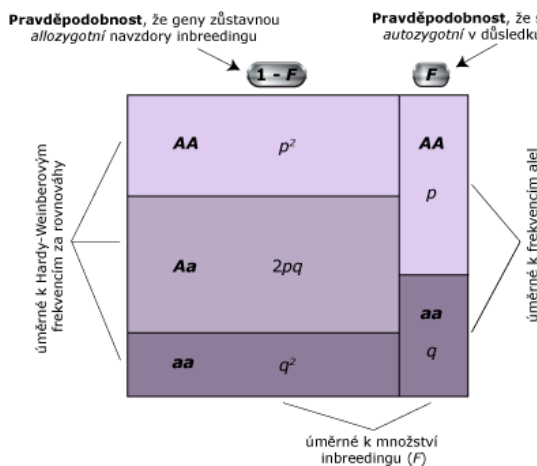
**Pravděpodobnost**, že geny zůstavnou *allozygotní* navzdory inbreedingu

**Pravděpodobnost**, že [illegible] *autozygotní* v důsledku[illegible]

**1 - *F***

***F***

úměrné k Hardy-Weinberovým frekvencím za rovnováhy

| | | |
|---|---|---|
| ***AA*** | $p^2$ | ***AA*** $p$ |
| ***Aa*** | $2pq$ | |
| ***aa*** | $q^2$ | ***aa*** $q$ |

úměrné k frekvencím alel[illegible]

úměrné k množství inbreedingu (*F*)